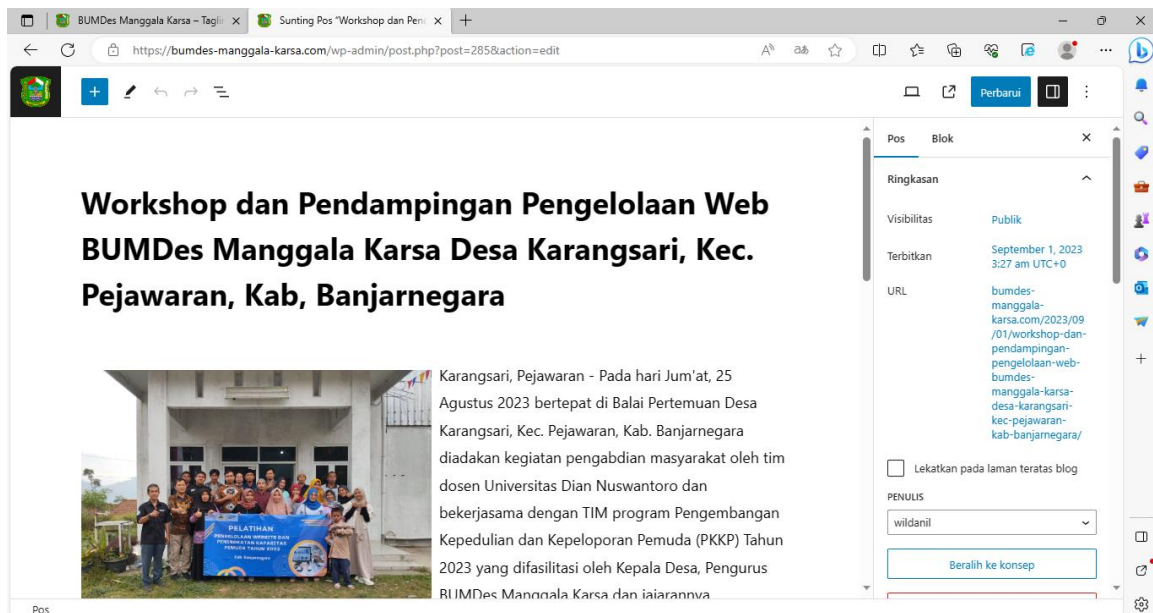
BUMDes Manggala Karsa – Tagli ×
Sunting Pos "Workshop dan Pen ×
+

https://bumdes-manggala-karsa.com/wp-admin/post.php?post=285&action=edit

Perbarui

Workshop dan Pendampingan Pengelolaan Web BUMDes Manggala Karsa Desa Karangsari, Kec. Pejawaran, Kab, Banjarnegara

PELATIHAN

Karangsari, Pejawaran - Pada hari Jum'at, 25 Agustus 2023 bertepat di Balai Pertemuan Desa Karangsari, Kec. Pejawaran, Kab. Banjarnegara diadakan kegiatan pengabdian masyarakat oleh tim dosen Universitas Dian Nuswantoro dan bekerjasama dengan TIM program Pengembangan Kepedulian dan Kepeloporan Pemuda (PKKP) Tahun 2023 yang difasilitasi oleh Kepala Desa, Pengurus BUMDes Manggala Karsa dan jajarannya

Pos

Pos Blok ×

Ringkasan

Visibilitas Publik

Terbitkan September 1, 2023 3:27 am UTC+0

URL bumdes-manggala-karsa.com/2023/09/01/workshop-dan-pendampingan-pengelolaan-web-bumdes-manggala-karsa-desa-karangsari-kec-pejawaran-kab-banjarnegara/

Lekatkan pada laman teratas blog

PENULIS

wildanil

Beralih ke konsep